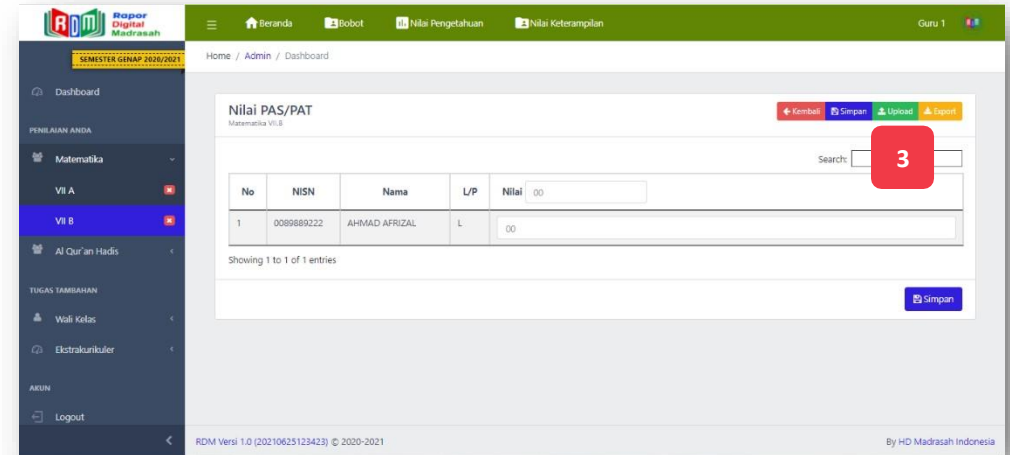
RDM Rapor Digital Madrasah

Beranda Bobot Nilai Pengetahuan Nilai Keterampilan Guru 1

SEMESTER GENAP 2020/2021

Dashboard

PENILAIAN ANDA

Matematika

VII A

VII B

Al Qur'an Hadis

TUGAS TAMBAHAN

Wali Kelas

Ekstrakurikuler

AKUN

Logout

Home / Admin / Dashboard

Nilai PAS/PAT
Matematika VII.B

Kembali Simpan Upload Export

3

Search:

| No | NISN | Nama | L/P | Nilai 00 |
|---|---|---|---|---|
| 1 | 0089889222 | AHMAD AFRIZAL | L | 00 |

Showing 1 to 1 of 1 entries

Simpan

RDM Versi 1.0 (20210625123423) © 2020-2021

By HD Madrasah Indonesia